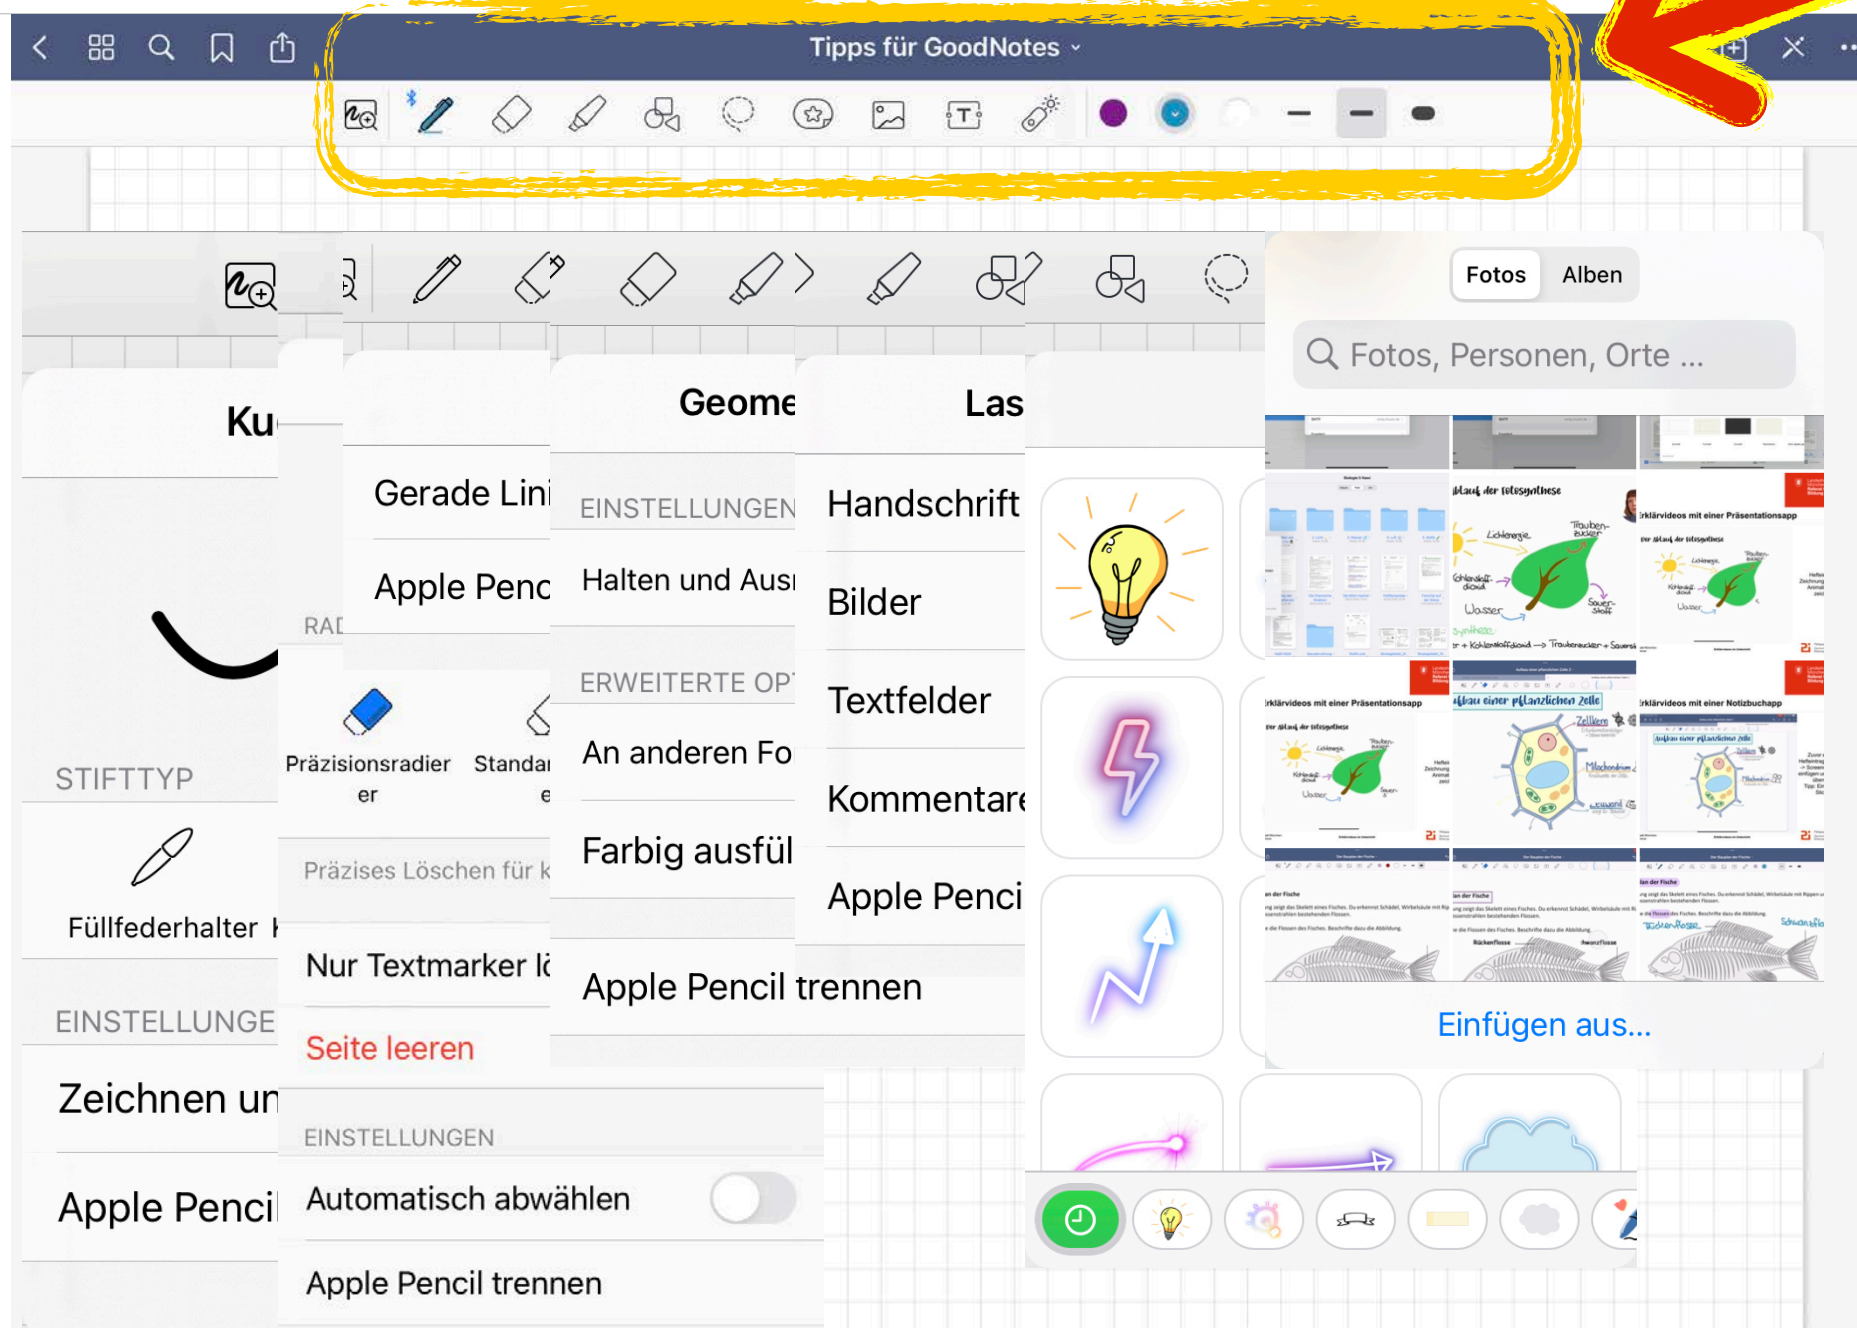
Tipps für GoodNotes ⌄

Ku

STIFTTYP

Füllfederhalter

EINSTELLUNGE

Zeichnen un

Apple Penci

RAD

Präzisionsradierer

Standard

Präzises Löschen für k

Nur Textmarker lö

Seite leeren

EINSTELLUNGEN

Automatisch abwählen

Apple Pencil trennen

Gerade Lini

Apple Penc

Geome

EINSTELLUNGEN

Halten und Aus

ERWEITERTE OP

An anderen Fo

Farbig ausfül

Apple Pencil trennen

Las

Handschrift

Bilder

Textfelder

Kommentare

Apple Penci

Fotos

Alben

Fotos, Personen, Orte ...

Ablauf der Fotosynthese

Erklärvideos mit einer Präsentationsapp

Aufbau einer pflanzlichen Zelle

Erklärvideos mit einer Notizbuchapp

Einfügen aus...